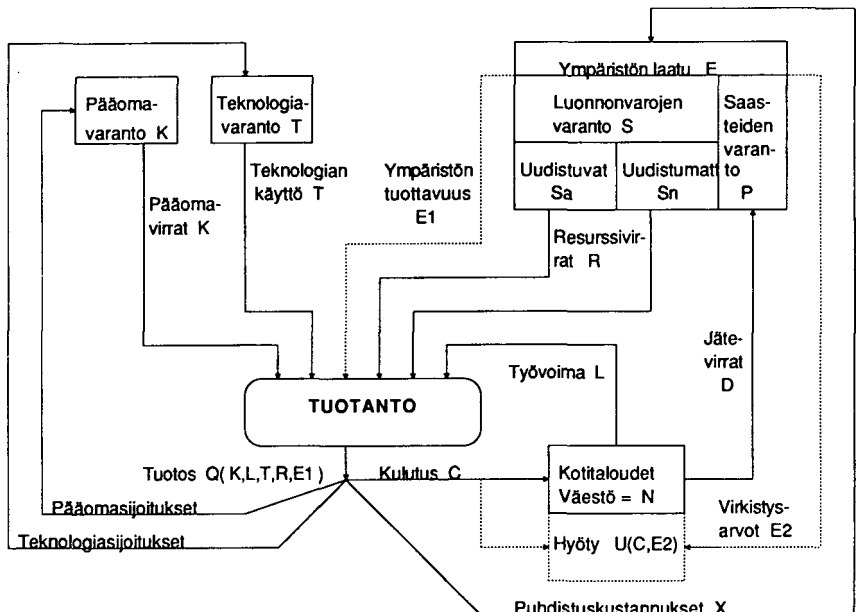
Ympäristön laatu E

Pääoma-varanto K

Teknologia-varanto T

Luonnonvarojen varanto S

Saasteiden varanto P

Teknologian käyttö T

Ympäristön tuottavuus E1

Uudistuvat Sa

Uudistumatto Sn

Pääoma-virrat K

Resurssivirrat R

Jäte-virrat D

Työvoima L

TUOTANTO

Tuotos Q( K,L,T,R,E1 )

Kulutus C

Kotitaloudet Väestö = N

Pääomasijoitukset

Teknologiasijoitukset

Virkistys-arvot E2

Hyöty U(C,E2)

Puhdistuskustannukset X